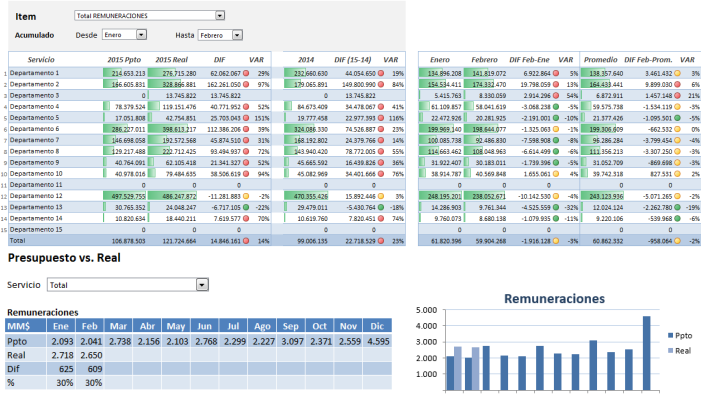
Item Total REMUNERACIONES

Acumulado Desde Enero Hasta Febrero

| | Servicio | 2015 Ppto | 2015 Real | DIF | VAR | 2014 | DIF (15-14) | VAR | Enero | Febrero | DIF Feb-Ene | VAR | Promedio | DIF Feb-Prom. | VAR |
|---|---|---|---|---|---|---|---|---|---|---|---|---|---|---|---|
| 1 | Departamento 1 | 214.653.213 | 276.715.280 | 62.062.067 | 29% | 232.660.630 | 44.054.650 | 19% | 134.896.208 | 141.819.072 | 6.922.864 | 5% | 138.357.640 | 3.461.432 | 3% |
| 2 | Departamento 2 | 166.605.831 | 328.866.881 | 162.261.050 | 97% | 179.065.891 | 149.800.990 | 84% | 154.534.411 | 174.332.470 | 19.798.059 | 13% | 164.433.441 | 9.899.030 | 6% |
| 3 | Departamento 3 | 0 | 13.745.822 | 13.745.822 | | 0 | 13.745.822 | | 5.415.763 | 8.330.059 | 2.914.296 | 54% | 6.872.911 | 1.457.148 | 21% |
| 4 | Departamento 4 | 78.379.524 | 119.151.476 | 40.771.952 | 52% | 84.673.409 | 34.478.067 | 41% | 61.109.857 | 58.041.619 | -3.068.238 | -5% | 59.575.738 | -1.534.119 | -3% |
| 5 | Departamento 5 | 17.051.808 | 42.754.851 | 25.703.043 | 151% | 19.777.458 | 22.977.393 | 116% | 22.472.926 | 20.281.925 | -2.191.001 | -10% | 21.377.426 | -1.095.501 | -5% |
| 6 | Departamento 6 | 286.227.011 | 398.613.217 | 112.386.206 | 39% | 324.086.330 | 74.526.887 | 23% | 199.969.140 | 198.644.077 | -1.325.063 | -1% | 199.306.609 | -662.532 | 0% |
| 7 | Departamento 7 | 146.698.058 | 192.572.568 | 45.874.510 | 31% | 168.192.802 | 24.379.766 | 14% | 100.085.738 | 92.486.830 | -7.598.908 | -8% | 96.286.284 | -3.799.454 | -4% |
| 8 | Departamento 8 | 129.217.488 | 220.712.425 | 91.494.937 | 71% | 143.940.420 | 78.772.005 | 55% | 114.663.462 | 108.049.963 | -6.614.499 | -6% | 111.356.213 | -3.307.250 | -3% |
| 9 | Departamento 9 | 40.764.091 | 62.105.418 | 21.341.327 | 52% | 45.665.592 | 16.439.826 | 36% | 31.922.407 | 30.183.011 | -1.739.396 | -5% | 31.052.709 | -869.698 | -3% |
| 10 | Departamento 10 | 40.978.016 | 79.484.635 | 38.506.619 | 94% | 40.825.967 | 38.658.668 | 95% | 38.914.787 | 40.569.848 | 1.655.061 | 4% | 39.742.318 | 827.530 | 2% |
| 11 | Departamento 11 | 0 | 0 | 0 | | 0 | 0 | | 0 | 0 | 0 | | 0 | 0 | |
| 12 | Departamento 12 | 497.529.755 | 486.247.872 | -11.281.883 | -2% | 470.355.426 | 15.892.446 | 3% | 248.195.201 | 238.052.671 | -10.142.530 | -4% | 243.123.936 | -5.071.265 | -2% |
| 13 | Departamento 13 | 30.765.352 | 24.048.247 | -6.717.105 | -22% | 29.479.011 | -5.430.764 | -18% | 14.286.903 | 9.761.344 | -4.525.559 | -32% | 12.024.124 | -2.262.780 | -19% |
| 14 | Departamento 14 | 10.820.634 | 18.440.211 | 7.619.577 | 70% | 10.619.760 | 7.820.451 | 74% | 9.760.073 | 8.680.138 | -1.079.935 | -11% | 9.220.106 | -539.968 | -6% |
| 15 | Departamento 15 | 0 | 0 | 0 | | 0 | 0 | | 0 | 0 | 0 | | 0 | 0 | |
| | Total | 106.878.503 | 121.724.664 | 14.846.161 | 14% | 99.006.135 | 22.718.529 | 23% | 61.820.396 | 59.904.268 | -1.916.128 | -3% | 60.862.332 | -958.064 | -2% |

Presupuesto vs. Real

Servicio Total

Remuneraciones

| MM$ | Ene | Feb | Mar | Abr | May | Jun | Jul | Ago | Sep | Oct | Nov | Dic |
|---|---|---|---|---|---|---|---|---|---|---|---|---|
| Ppto | 2.093 | 2.041 | 2.738 | 2.156 | 2.103 | 2.768 | 2.299 | 2.227 | 3.097 | 2.371 | 2.559 | 4.595 |
| Real | 2.718 | 2.650 | | | | | | | | | | |
| Dif | 625 | 609 | | | | | | | | | | |
| % | 30% | 30% | | | | | | | | | | |

Remuneraciones

5.000
4.000
3.000
2.000
1.000
0

Ppto
Real